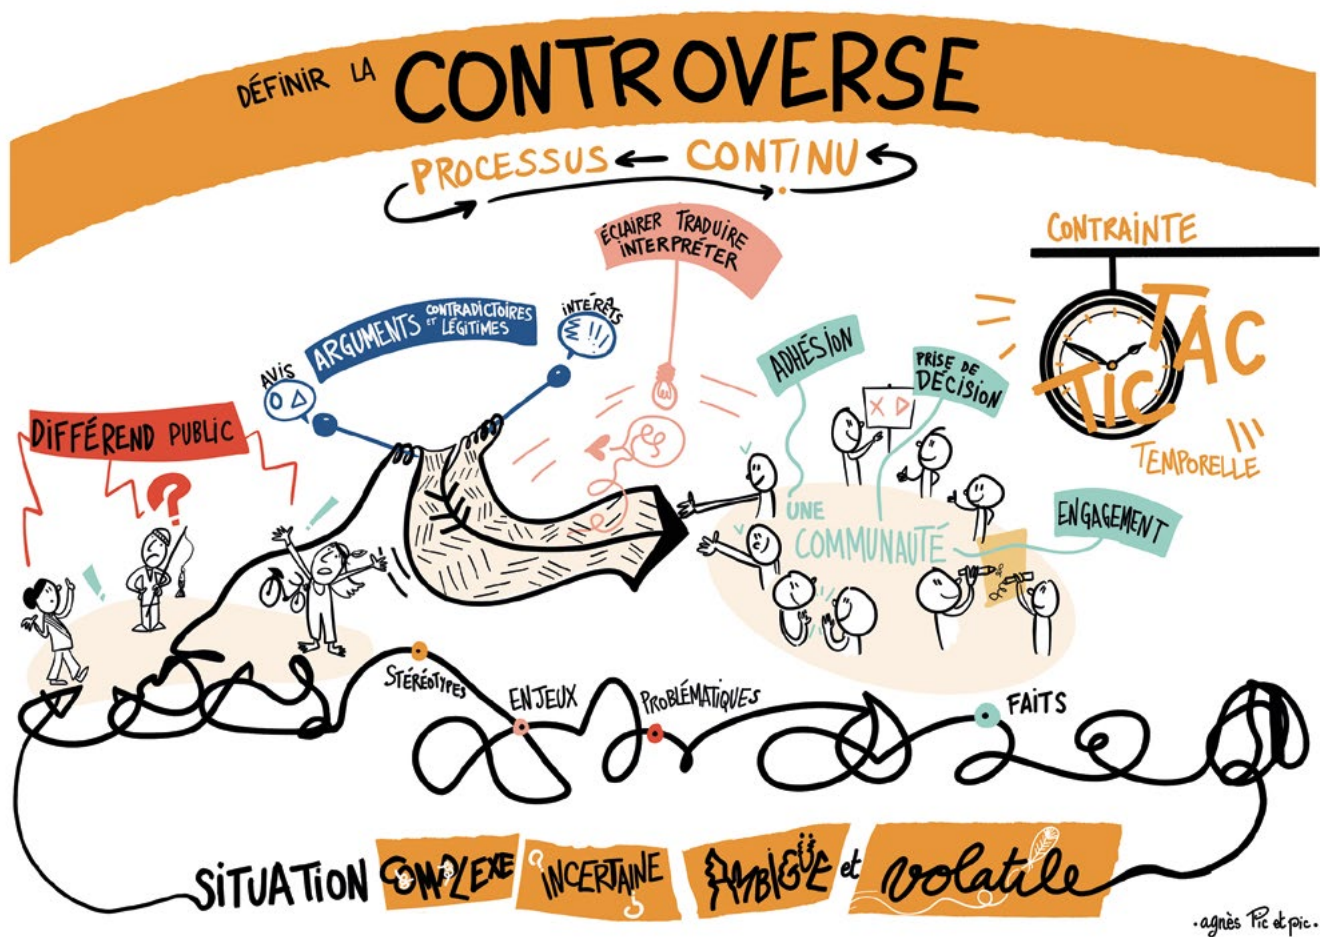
DÉFINIR LA CONTROVERSE

PROCESSUS CONTINU

ÉCLAIRER TRADUIRE INTERPRÉTER

CONTRAINTE

TIC TAC

TEMPORELLE

AVIS

ARGUMENTS CONTRADICTOIRES ET LÉGITIMES

INTÉRÊTS

DIFFÉREND PUBLIC

ADHÉSION

PRISE DE DÉCISION

UNE COMMUNAUTÉ

ENGAGEMENT

STÉRÉOTYPES

ENJEUX

PROBLÉMATIQUES

FAITS

SITUATION COMPLEXE INCERTAINE AMBIGUË et volatile

·agnès Pic et pic·